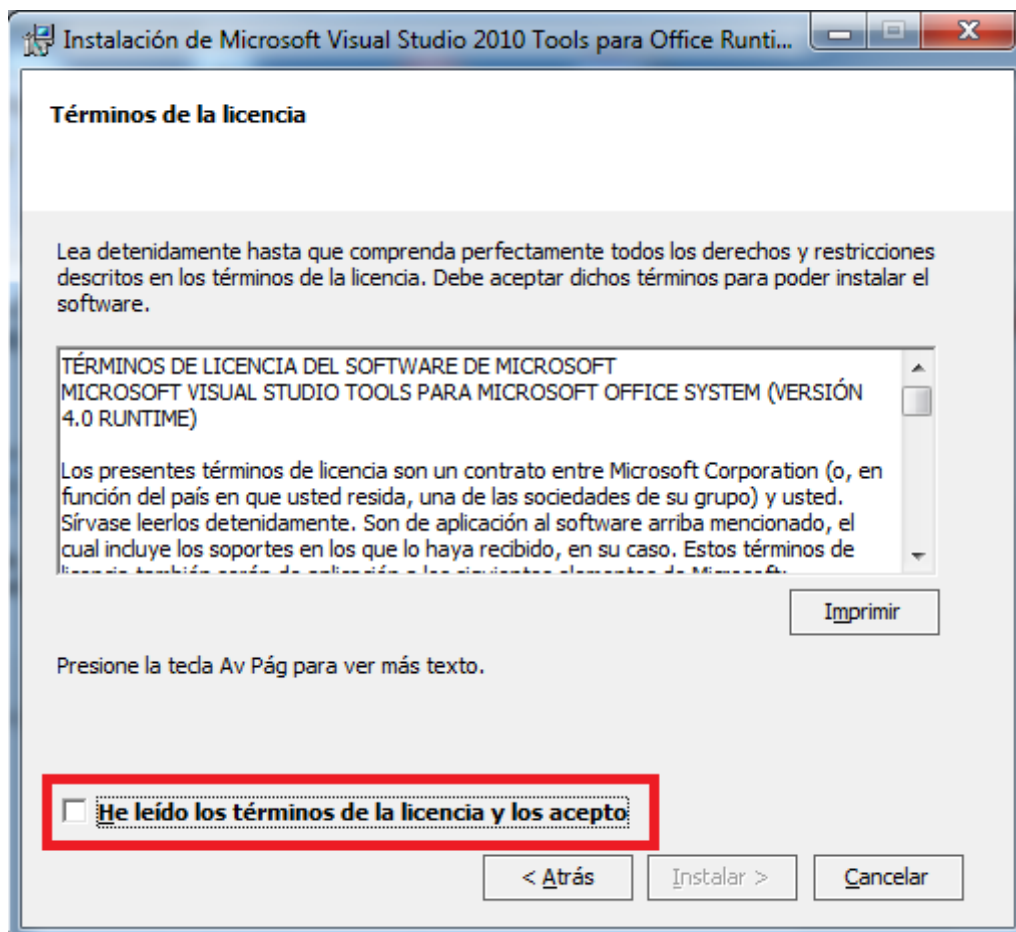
Instalación de Microsoft Visual Studio 2010 Tools para Office Runti...

Términos de la licencia

Lea detenidamente hasta que comprenda perfectamente todos los derechos y restricciones descritos en los términos de la licencia. Debe aceptar dichos términos para poder instalar el software.

TÉRMINOS DE LICENCIA DEL SOFTWARE DE MICROSOFT
MICROSOFT VISUAL STUDIO TOOLS PARA MICROSOFT OFFICE SYSTEM (VERSIÓN 4.0 RUNTIME)

Los presentes términos de licencia son un contrato entre Microsoft Corporation (o, en función del país en que usted resida, una de las sociedades de su grupo) y usted. Sírvase leerlos detenidamente. Son de aplicación al software arriba mencionado, el cual incluye los soportes en los que lo haya recibido, en su caso. Estos términos de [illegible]

Imprimir

Presione la tecla Av Pág para ver más texto.

He leído los términos de la licencia y los acepto

< Atrás

Instalar >

Cancelar